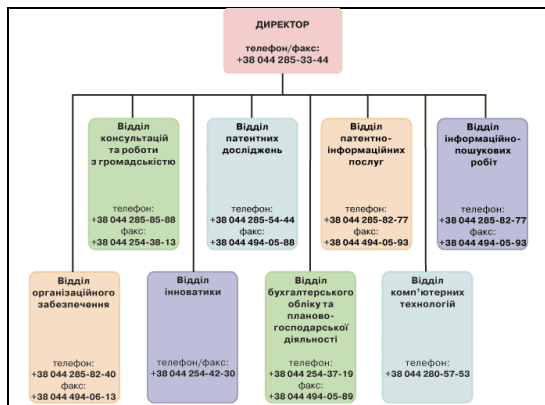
ДИРЕКТОР

телефон/факс:
+38 044 285-33-44

Відділ консультацій та роботи з громадськістю

телефон:
+38 044 285-85-88
факс:
+38 044 254-38-13

Відділ патентних досліджень

телефон:
+38 044 285-54-44
факс:
+38 044 494-05-88

Відділ патентно-інформаційних послуг

телефон:
+38 044 285-82-77
факс:
+38 044 494-05-93

Відділ інформаційно-пошукових робіт

телефон:
+38 044 285-82-77
факс:
+38 044 494-05-93

Відділ організаційного забезпечення

телефон:
+38 044 285-82-40
факс:
+38 044 494-06-13

Відділ інноватики

телефон/факс:
+38 044 254-42-30

Відділ бухгалтерського обліку та планово-господарської діяльності

телефон:
+38 044 254-37-19
факс:
+38 044 494-05-89

Відділ комп'ютерних технологій

телефон:
+38 044 280-57-53